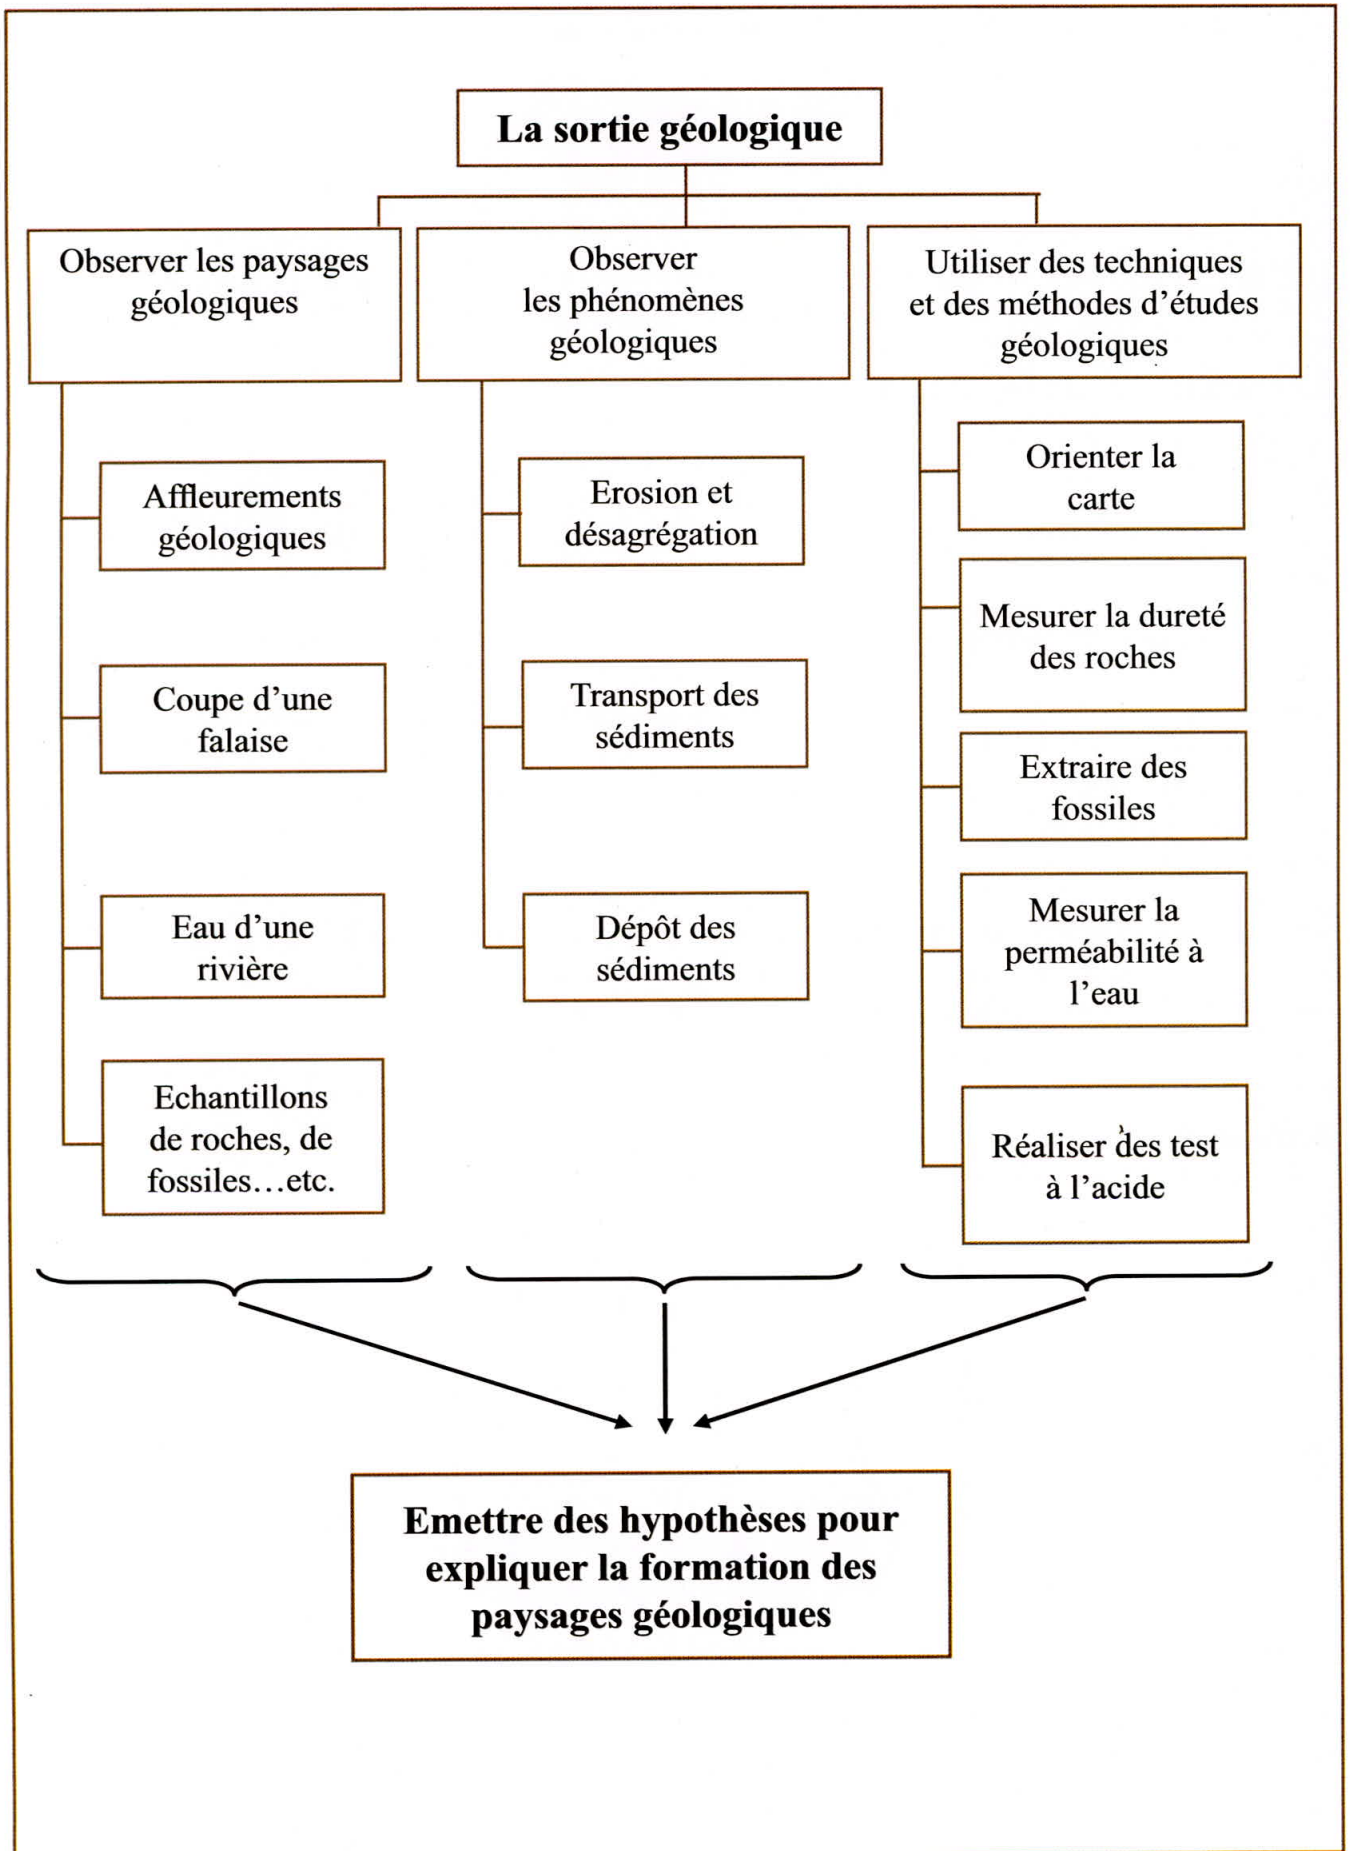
La sortie géologique

Observer les paysages géologiques

Affleurements géologiques

Coupe d'une falaise

Eau d'une rivière

Echantillons de roches, de fossiles…etc.

Observer les phénomènes géologiques

Erosion et désagrégation

Transport des sédiments

Dépôt des sédiments

Utiliser des techniques et des méthodes d'études géologiques

Orienter la carte

Mesurer la dureté des roches

Extraire des fossiles

Mesurer la perméabilité à l'eau

Réaliser des test à l'acide

Emettre des hypothèses pour expliquer la formation des paysages géologiques